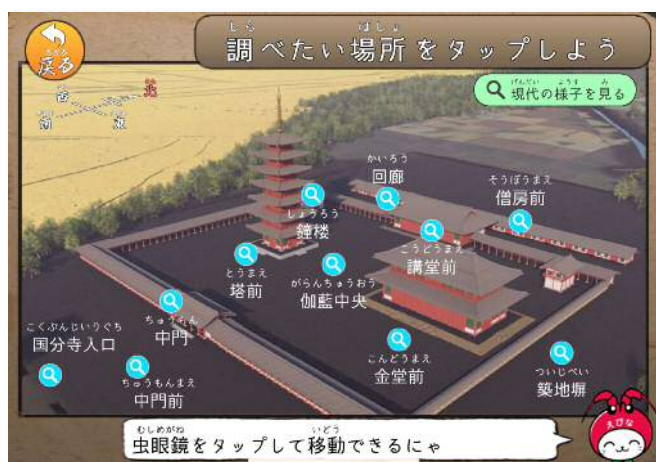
もどる
戻る

しら　ばしょ
調べたい場所をタップしよう

げんだい　ようす　み
現代の様子を見る

北
西
東
南

かいろう
回廊

そうぼうまえ
僧房前

しょうろう
鐘楼

こうどうまえ
講堂前

とうまえ
塔前

がらんちゅうおう
伽藍中央

ちゅうもん
中門

こくぶんじいりぐち
国分寺入口

こんどうまえ
金堂前

ついじべい
築地塀

ちゅうもんまえ
中門前

むしめがね　いどう
虫眼鏡をタップして移動できるにゃ

えびな